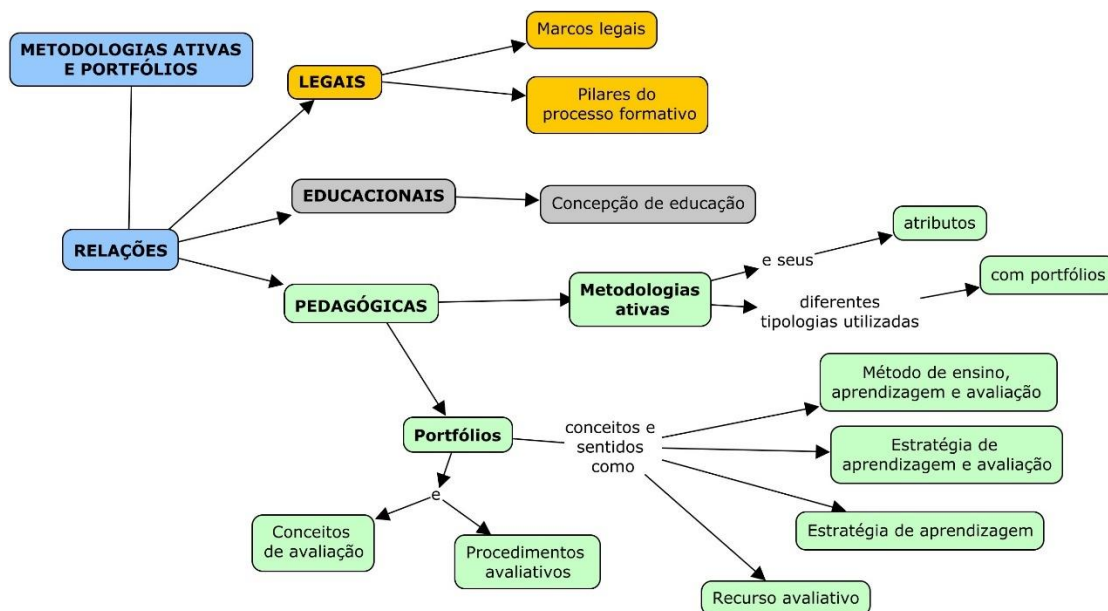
METODOLOGIAS ATIVAS E PORTFÓLIOS

RELAÇÕES

LEGAIS

Marcos legais

Pilares do processo formativo

EDUCACIONAIS

Concepção de educação

PEDAGÓGICAS

Metodologias ativas

e seus

atributos

diferentes tipologias utilizadas

com portfólios

Portfólios

conceitos e sentidos como

Método de ensino, aprendizagem e avaliação

Estratégia de aprendizagem e avaliação

Estratégia de aprendizagem

Recurso avaliativo

e

Conceitos de avaliação

Procedimentos avaliativos